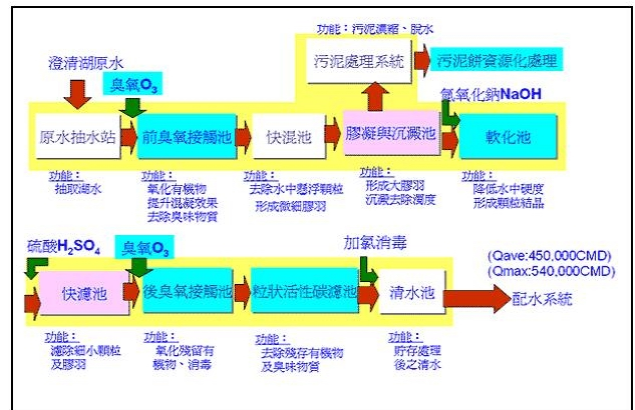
功能：污泥濃縮、脫水

污泥處理系統

污泥餅資源化處理

澄清湖原水

臭氧$O_3$

氫氧化鈉NaOH

原水抽水站

前臭氧接觸池

快混池

膠凝與沉澱池

軟化池

功能：
抽取湖水

功能：
氧化有機物
提升混凝效果
去除臭味物質

功能：
去除水中懸浮顆粒
形成微細膠羽

功能：
形成大膠羽
沉澱去除濁度

功能：
降低水中硬度
形成顆粒結晶

硫酸$H_2SO_4$

臭氧$O_3$

加氯消毒

(Qave:450,000CMD)
(Qmax:540,000CMD)

快濾池

後臭氧接觸池

粒狀活性碳濾池

清水池

配水系統

功能：
濾除細小顆粒
及膠羽

功能：
氧化殘留有
機物、消毒

功能：
去除殘存有機物
及臭味物質

功能：
貯存處理
後之清水